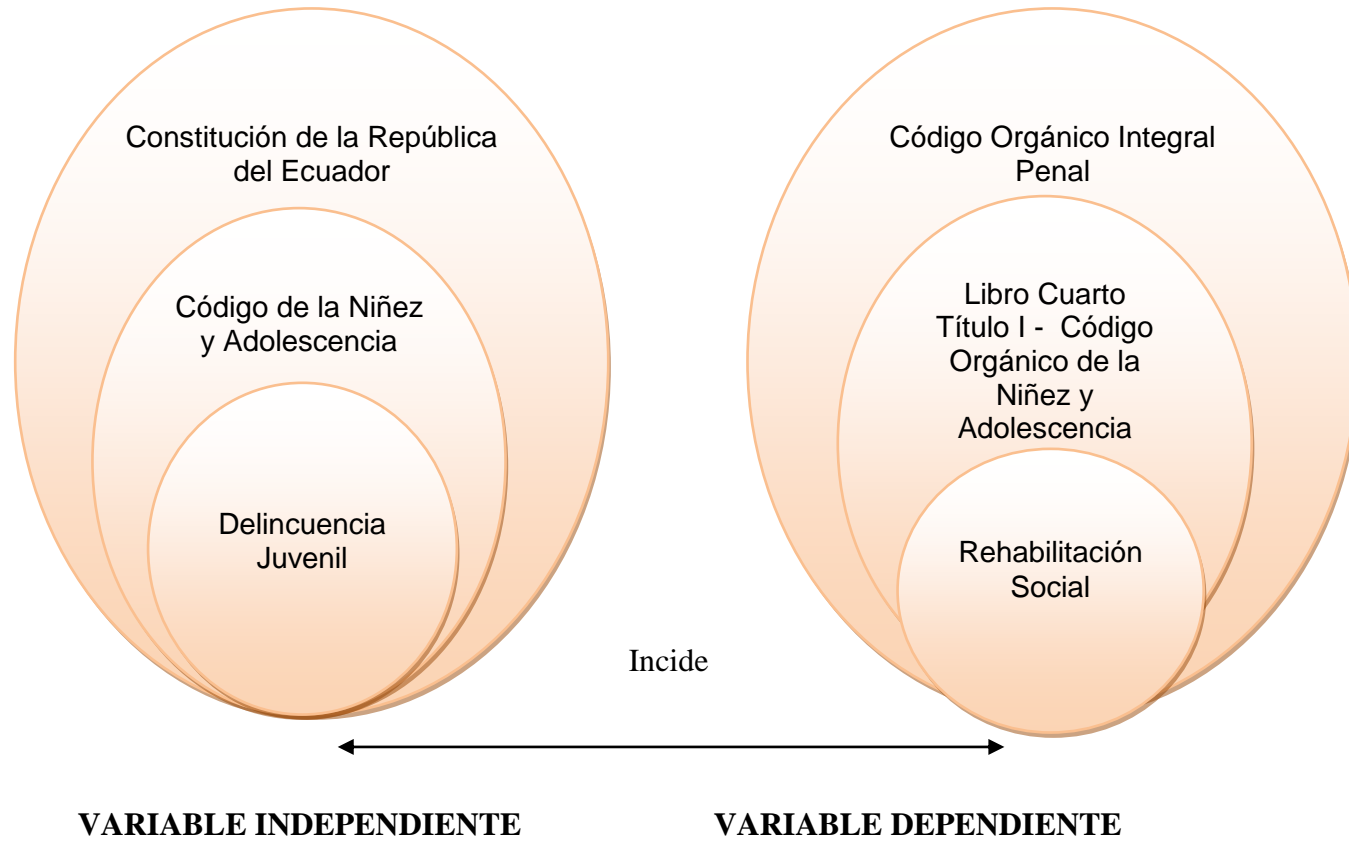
Constitución de la República del Ecuador

Código de la Niñez y Adolescencia

Delincuencia Juvenil

Código Orgánico Integral Penal

Libro Cuarto Título I - Código Orgánico de la Niñez y Adolescencia

Rehabilitación Social

Incide

VARIABLE INDEPENDIENTE

VARIABLE DEPENDIENTE